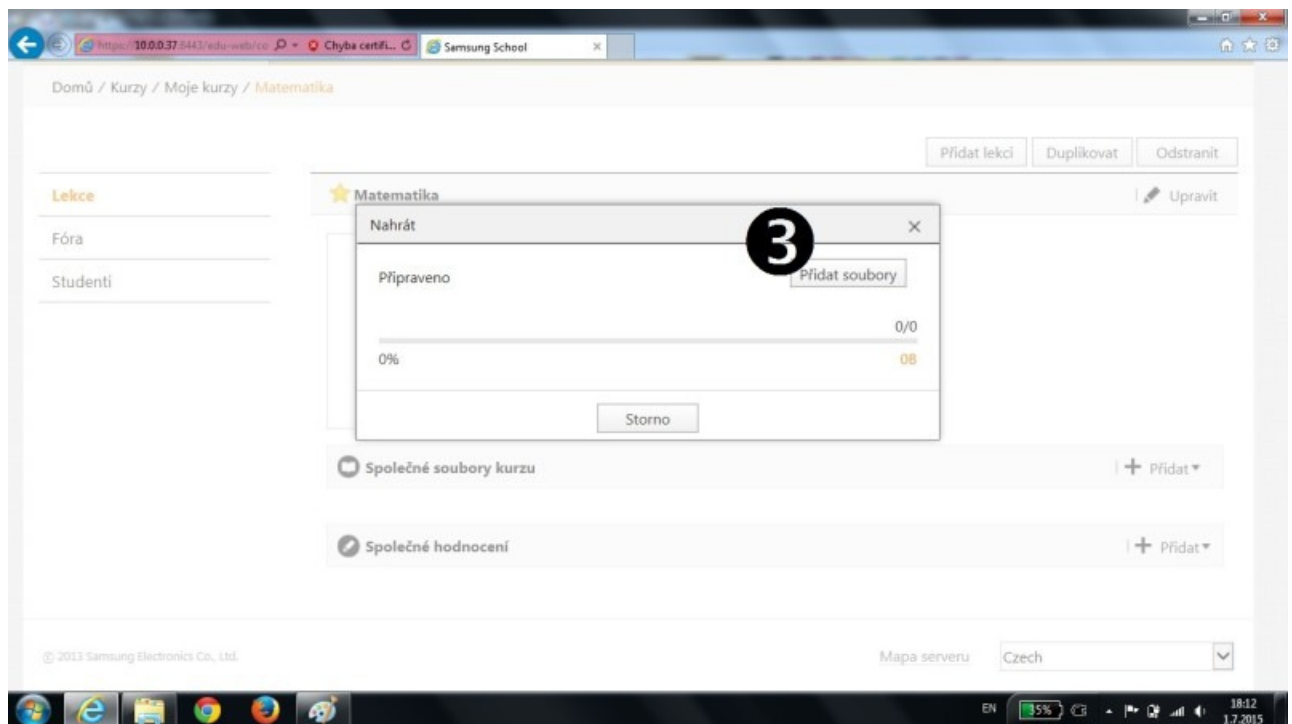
https://10.0.0.37:8443/edu-web/co Chyba certifi... Samsung School

Domů / Kurzy / Moje kurzy / Matematika

Přidat lekci Duplikovat Odstranit

Lekce
Fóra
Studenti

Matematika
Upravit

Nahrát
3
Připraveno
Přidat soubory
0/0
0%
0B
Storno

Společné soubory kurzu
Přidat

Společné hodnocení
Přidat

© 2013 Samsung Electronics Co., Ltd.

Mapa serveru Czech

EN 35% 18:12 1.7.2015